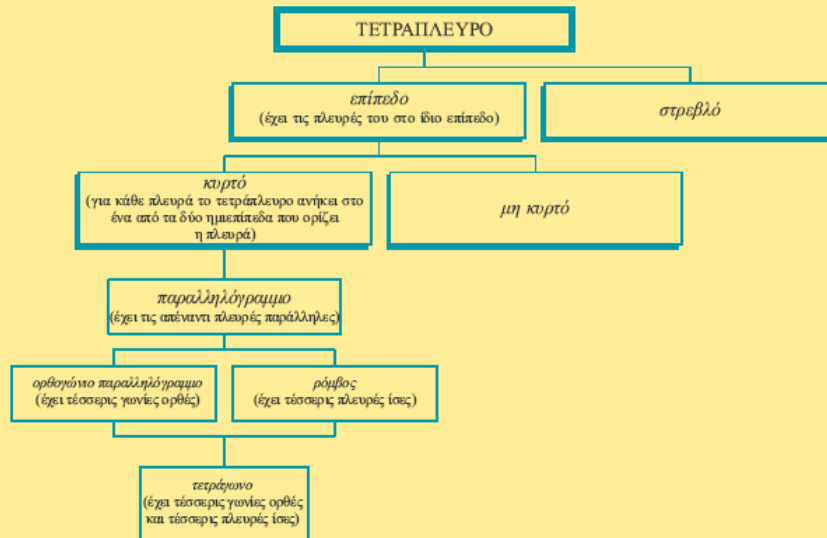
ΤΕΤΡΑΠΛΕΥΡΟ

επίπεδο
(έχει τις πλευρές του στο ίδιο επίπεδο)

στρεβλό

κυρτό
(για κάθε πλευρά το τετράπλευρο ανήκει στο ένα από τα δύο ημιεπίπεδα που ορίζει η πλευρά)

μη κυρτό

παραλληλόγραμμο
(έχει τις απέναντι πλευρές παράλληλες)

ορθογώνιο παραλληλόγραμμο
(έχει τέσσερις γωνίες ορθές)

ρόμβος
(έχει τέσσερις πλευρές ίσες)

τετράγωνο
(έχει τέσσερις γωνίες ορθές και τέσσερις πλευρές ίσες)